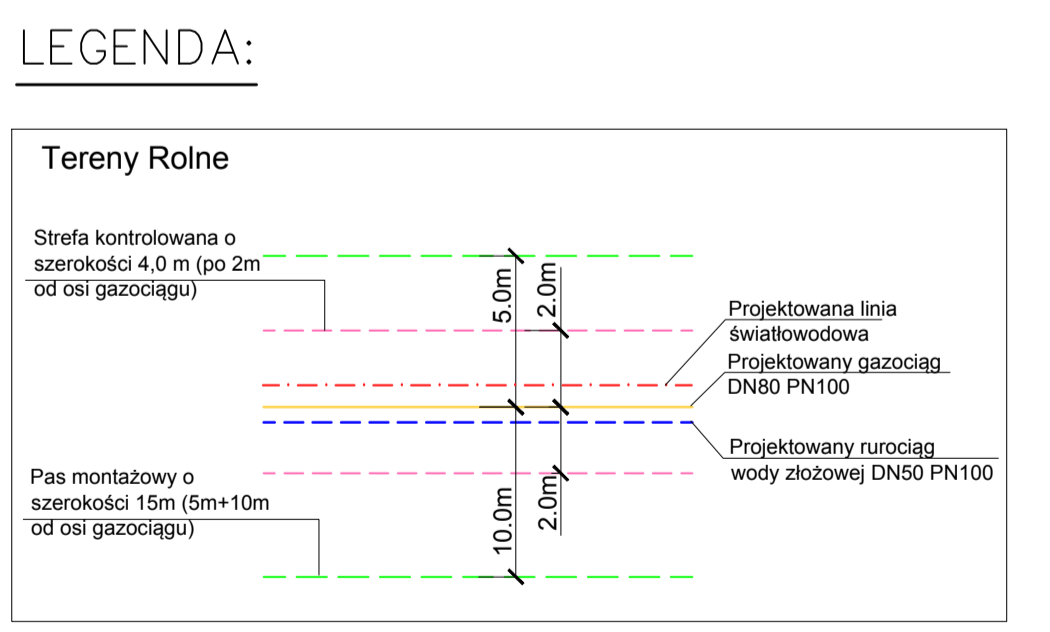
LEGENDA:

Tereny Rolne

Strefa kontrolowana o szerokości 4,0 m (po 2m od osi gazociągu)

5.0m

2.0m

Projektowana linia światłowodowa

Projektowany gazociąg DN80 PN100

Projektowany rurociąg wody złożowej DN50 PN100

Pas montażowy o szerokości 15m (5m+10m od osi gazociągu)

2.0m

10.0m